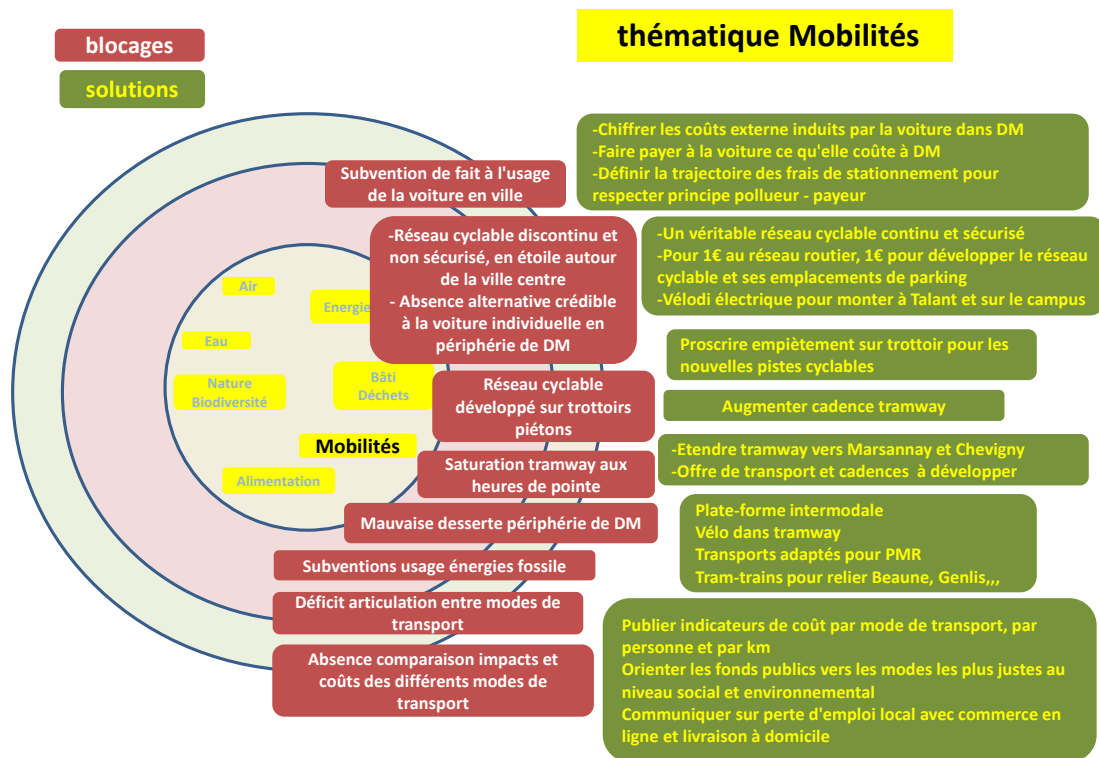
blocages

solutions

thématique Mobilités

-Chiffrer les coûts externe induits par la voiture dans DM
-Faire payer à la voiture ce qu'elle coûte à DM
-Définir la trajectoire des frais de stationnement pour respecter principe pollueur - payeur

Subvention de fait à l'usage de la voiture en ville

-Réseau cyclable discontinu et non sécurisé, en étoile autour de la ville centre
- Absence alternative crédible à la voiture individuelle en périphérie de DM

-Un véritable réseau cyclable continu et sécurisé
-Pour 1€ au réseau routier, 1€ pour développer le réseau cyclable et ses emplacements de parking
-Vélodi électrique pour monter à Talant et sur le campus

Air

Energie

Eau

Nature Biodiversité

Bâti Déchets

Mobilités

Alimentation

Proscrire empiètement sur trottoir pour les nouvelles pistes cyclables

Réseau cyclable développé sur trottoirs piétons

Augmenter cadence tramway

-Etendre tramway vers Marsannay et Chevigny
-Offre de transport et cadences à développer

Saturation tramway aux heures de pointe

Mauvaise desserte périphérie de DM

Plate-forme intermodale
Vélo dans tramway
Transports adaptés pour PMR
Tram-trains pour relier Beaune, Genlis,,,

Subventions usage énergies fossile

Déficit articulation entre modes de transport

Absence comparaison impacts et coûts des différents modes de transport

Publier indicateurs de coût par mode de transport, par personne et par km
Orienter les fonds publics vers les modes les plus justes au niveau social et environnemental
Communiquer sur perte d'emploi local avec commerce en ligne et livraison à domicile